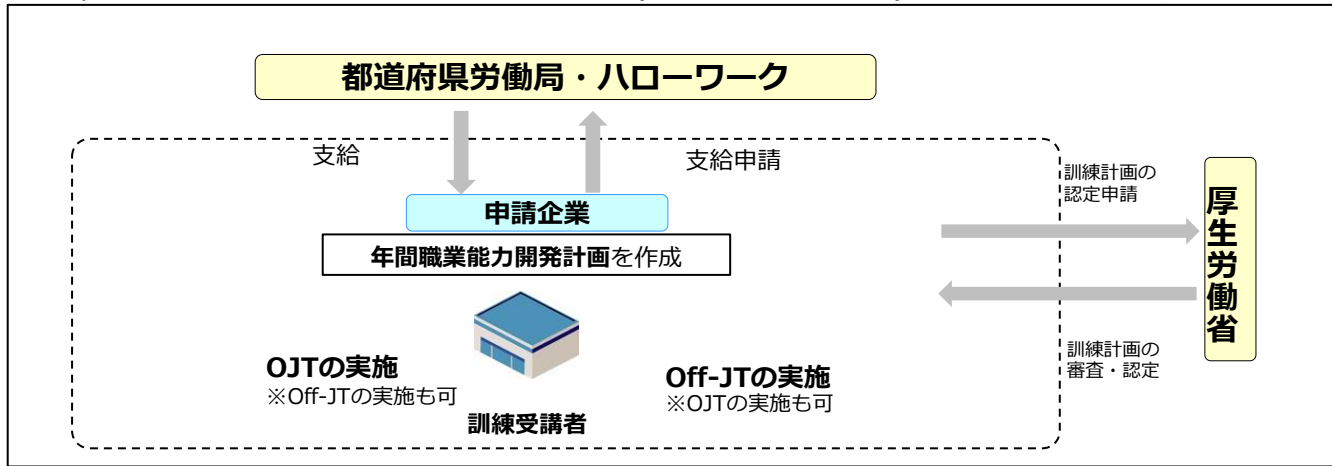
都道府県労働局・ハローワーク

支給

支給申請

申請企業

年間職業能力開発計画を作成

OJTの実施
※Off-JTの実施も可

訓練受講者

Off-JTの実施
※OJTの実施も可

訓練計画の
認定申請

厚生労働省

訓練計画の
審査・認定